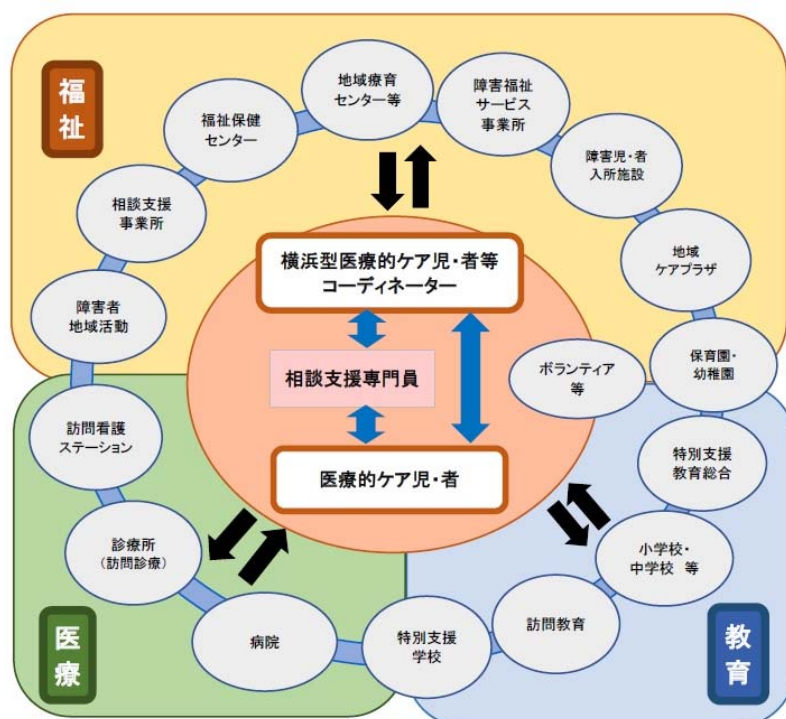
福祉

地域療育センター等

障害福祉サービス事業所

福祉保健センター

障害児・者入所施設

相談支援事業所

地域ケアプラザ

障害者地域活動

横浜型医療的ケア児・者等コーディネーター

相談支援専門員

ボランティア等

保育園・幼稚園

訪問看護ステーション

医療的ケア児・者

特別支援教育総合

診療所（訪問診療）

小学校・中学校　等

訪問教育

病院

特別支援学校

医療

教育